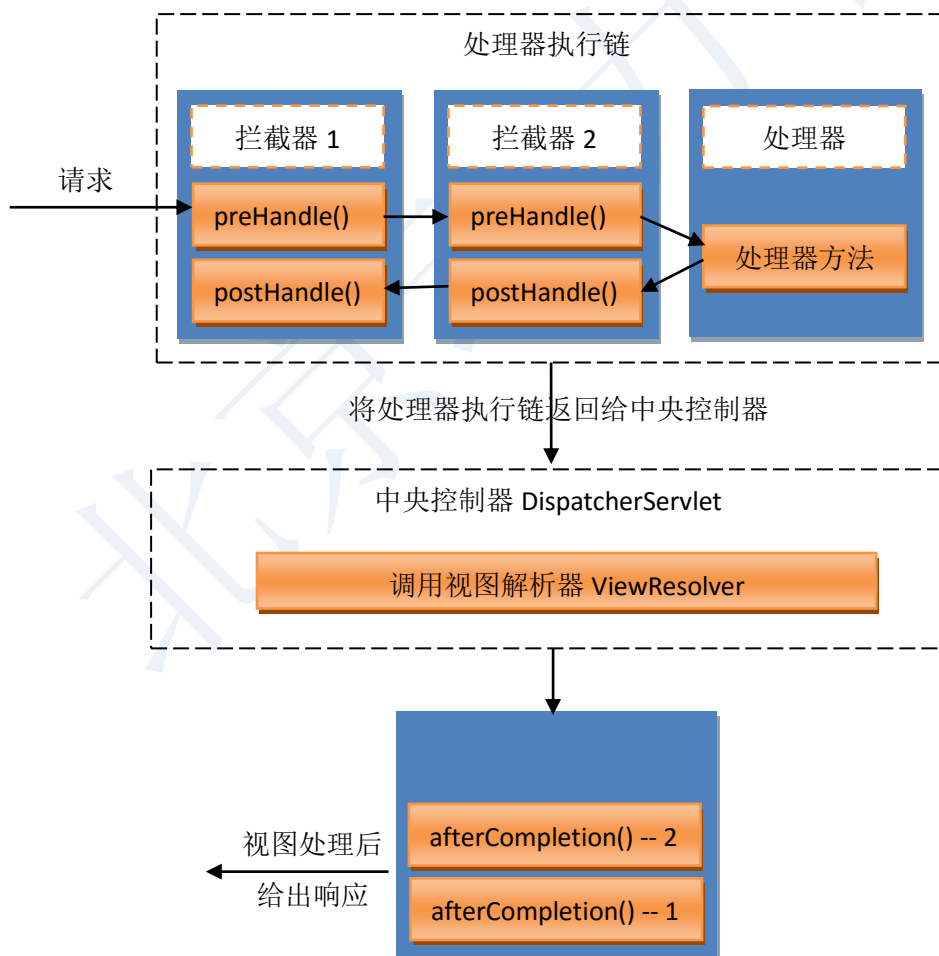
处理器执行链

拦截器 1

preHandle()

postHandle()

拦截器 2

preHandle()

postHandle()

处理器

处理器方法

请求

将处理器执行链返回给中央控制器

中央控制器 DispatcherServlet

调用视图解析器 ViewResolver

afterCompletion() -- 2

afterCompletion() -- 1

视图处理后
给出响应